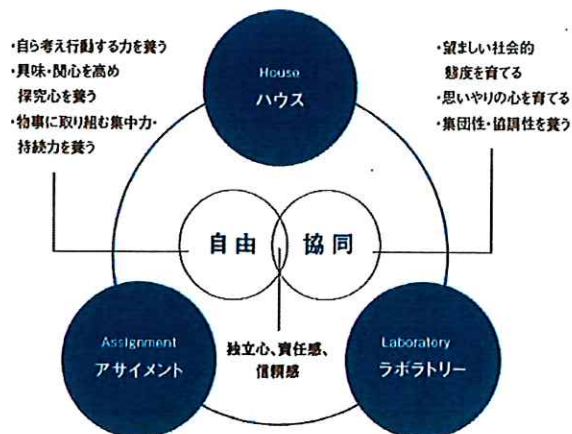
・自ら考え行動する力を養う
・興味・関心を高め探究心を養う
・物事に取り組む集中力・持続力を養う

House
ハウス

・望ましい社会的態度を育てる
・思いやりの心を育てる
・集団性・協調性を養う

自由

協同

Assignment
アサイメント

独立心、責任感、信頼感

Laboratory
ラボラトリー